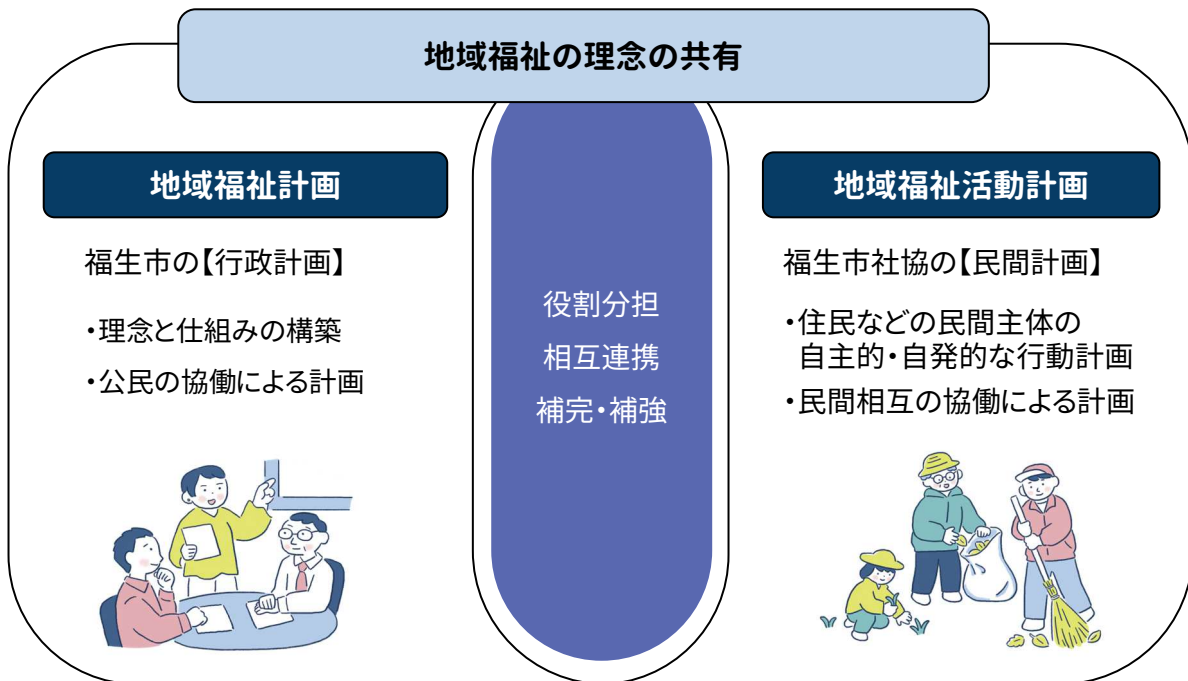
地域福祉の理念の共有

地域福祉計画

福生市の【行政計画】

・理念と仕組みの構築

・公民の協働による計画

役割分担

相互連携

補完・補強

地域福祉活動計画

福生市社協の【民間計画】

・住民などの民間主体の自主的・自発的な行動計画

・民間相互の協働による計画